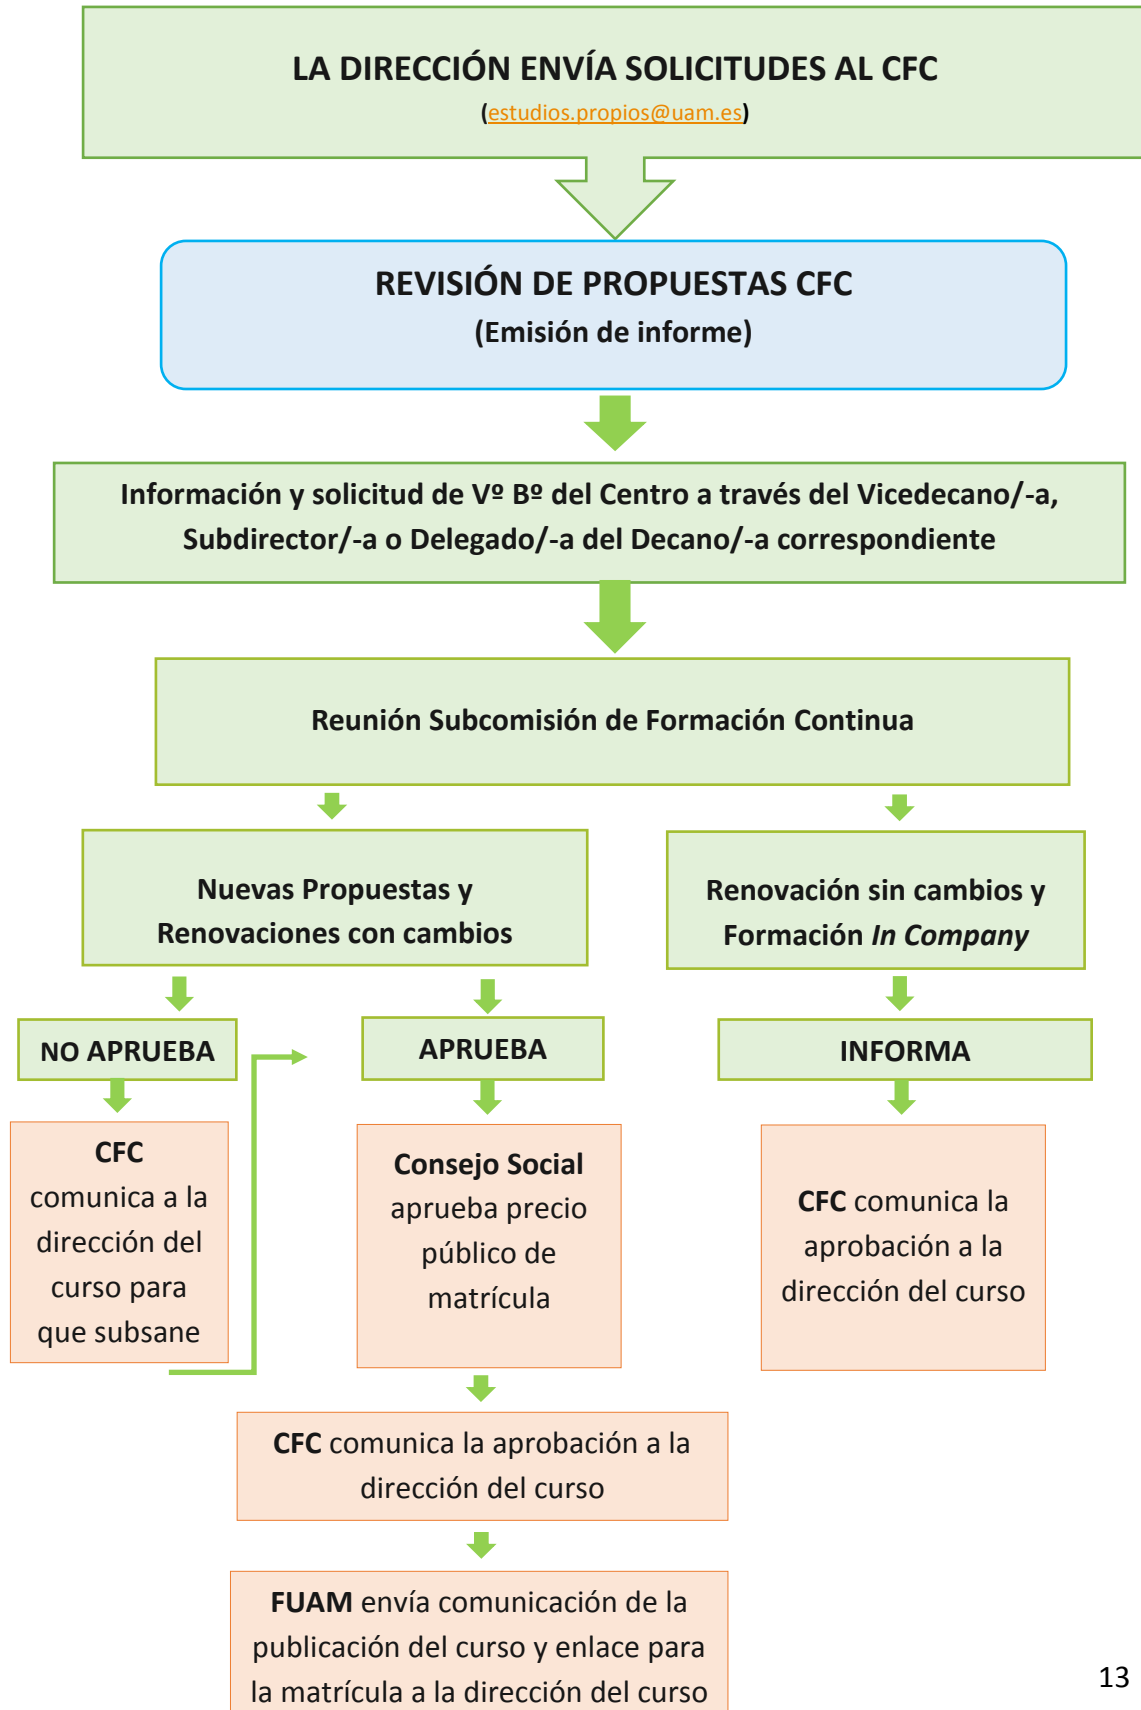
LA DIRECCIÓN ENVÍA SOLICITUDES AL CFC
(estudios.propios@uam.es)

REVISIÓN DE PROPUESTAS CFC
(Emisión de informe)

Información y solicitud de Vº Bº del Centro a través del Vicedecano/-a, Subdirector/-a o Delegado/-a del Decano/-a correspondiente

Reunión Subcomisión de Formación Continua

Nuevas Propuestas y Renovaciones con cambios

Renovación sin cambios y Formación In Company

NO APRUEBA

APRUEBA

INFORMA

CFC comunica a la dirección del curso para que subsane

Consejo Social aprueba precio público de matrícula

CFC comunica la aprobación a la dirección del curso

CFC comunica la aprobación a la dirección del curso

FUAM envía comunicación de la publicación del curso y enlace para la matrícula a la dirección del curso

13